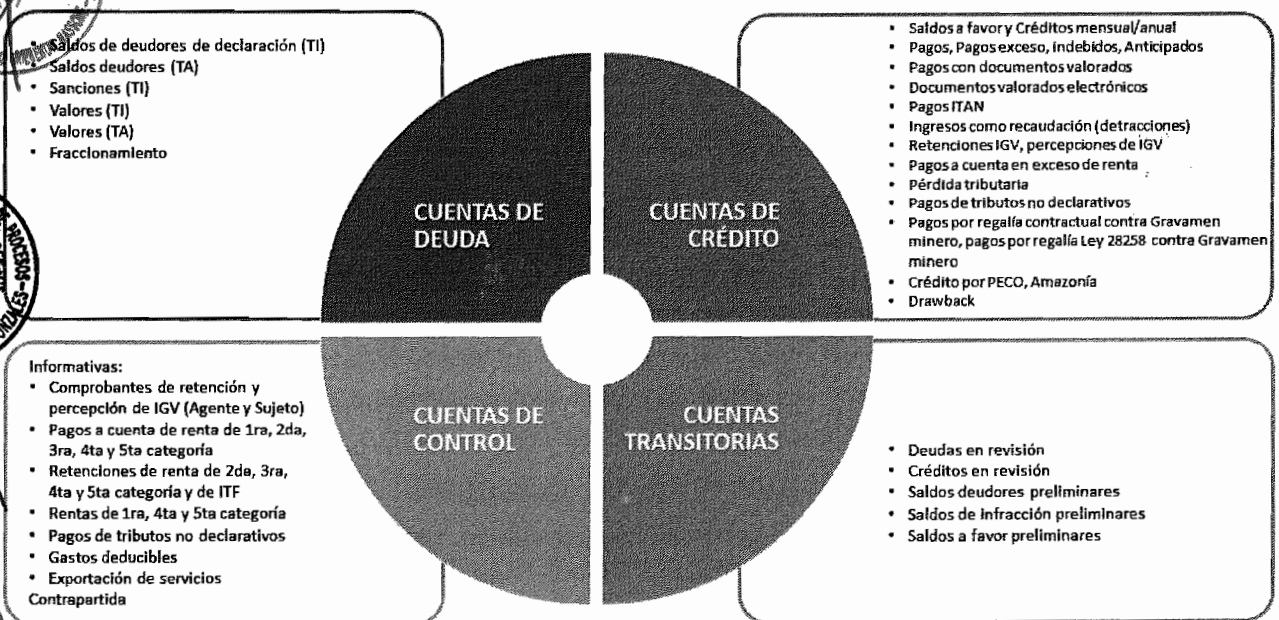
- Saldos de deudores de declaración (TI)
- Saldos deudores (TA)
- Sanciones (TI)
- Valores (TI)
- Valores (TA)
- Fraccionamiento

- Saldos a favor y Créditos mensual/anual
- Pagos, Pagos exceso, Indebidos, Anticipados
- Pagos con documentos valorados
- Documentos valorados electrónicos
- Pagos ITAN
- Ingresos como recaudación (detracciones)
- Retenciones IGV, percepciones de IGV
- Pagos a cuenta en exceso de renta
- Pérdida tributaria
- Pagos de tributos no declarativos
- Pagos por regalía contractual contra Gravamen minero, pagos por regalía Ley 28258 contra Gravamen minero
- Crédito por PECO, Amazonía
- Drawback

CUENTAS DE DEUDA

CUENTAS DE CRÉDITO

CUENTAS DE CONTROL

CUENTAS TRANSITORIAS

Informativas:
- Comprobantes de retención y percepción de IGV (Agente y Sujeto)
- Pagos a cuenta de renta de 1ra, 2da, 3ra, 4ta y 5ta categoría
- Retenciones de renta de 2da, 3ra, 4ta y 5ta categoría y de ITF
- Rentas de 1ra, 4ta y 5ta categoría
- Pagos de tributos no declarativos
- Gastos deducibles
- Exportación de servicios
Contrapartida

- Deudas en revisión
- Créditos en revisión
- Saldos deudores preliminares
- Saldos de infracción preliminares
- Saldos a favor preliminares